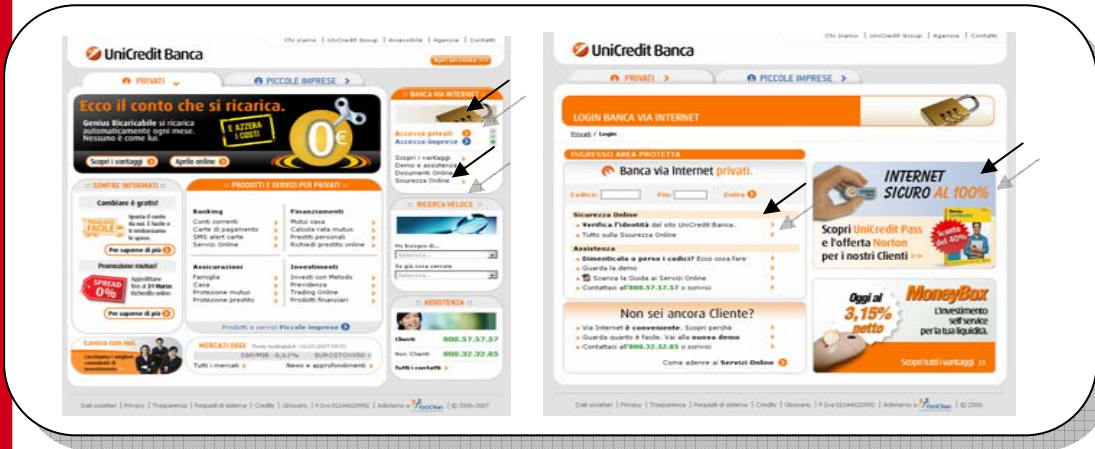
UniCredit Banca

Chi siamo | UniCredit Group | Accessibile | Agenzie | Contatti

PRIVATI

PICCOLE IMPRESE >

Ecco il conto che si ricarica.

Genius Ricaricabile si ricarica automaticamente ogni mese. Nessuno è come lui.

E AZZERA I COSTI

0€

Scopri i vantaggi

Aprilo online

BANCA VIA INTERNET

Accesso privati

Accesso imprese

Scopri i vantaggi
Demo e assistenza
Documenti Online
Sicurezza Online

RICERCA VELOCE

SEMPRE INFORMATI

Cambiare è gratis!

Per saperne di più

Promozione mutui!

SPREAD 0%

Per saperne di più

PRODOTTI E SERVIZI PER PRIVATI

Banking
Conti correnti
Carte di pagamento
SMS alert carte
Servizi Online

Finanziamenti
Mutui casa
Calcola rata mutuo
Prestiti personali
Richiedi prestito online

Assicurazioni
Famiglia
Casa
Protezione mutuo
Protezione prestito

Investimenti
Investi con Metodo
Previdenza
Trading Online
Prodotti finanziari

Prodotti e servizi Piccole imprese

ASSISTENZA

Clienti 800.57.57.57

Non Clienti 800.32.32.85

Tutti i contatti

Lavora con noi

MERCATI OGGI

S&P/MIB -0,62% EUROSTOXX50

Tutti i mercati

News e approfondimenti

UniCredit Banca

Chi siamo | UniCredit Group | Agenzie | Contatti

PRIVATI >

PICCOLE IMPRESE >

LOGIN BANCA VIA INTERNET

Privati / Login

INGRESSO AREA PROTETTA

Banca via Internet privati.

Codice:

Pin:

Entra

Sicurezza Online
Verifica l'identità del sito UniCredit Banca.
Tutto sulla Sicurezza Online

Assistenza
Dimenticato o perso i codici? Ecco cosa fare
Guarda la demo
Scarica la Guida ai Servizi Online
Contattaci all'800.57.57.57 o scrivici

Non sei ancora Cliente?

Via Internet è conveniente. Scopri perché
Guarda quanto è facile. Vai alla nuova demo
Contattaci all'800.32.32.85 o scrivici

Come aderire ai Servizi Online

INTERNET SICURO AL 100%

Scopri UniCredit Pass e l'offerta Norton per i nostri Clienti >>

Sconto del 40%

Oggi al 3,15% netto

MoneyBox

L'investimento self service per la tua liquidità.

Scopri tutti i vantaggi >>

Dati societari | Privacy | Trasparenza | Requisiti di sistema | Crediti | Glossario | P.Iva 01144620992 | Aderiamo a PattiChiari | © 2006-2007

Dati societari | Privacy | Trasparenza | Requisiti di sistema | Crediti | Glossario | P.Iva 01144620992 | Aderiamo a PattiChiari | © 2006